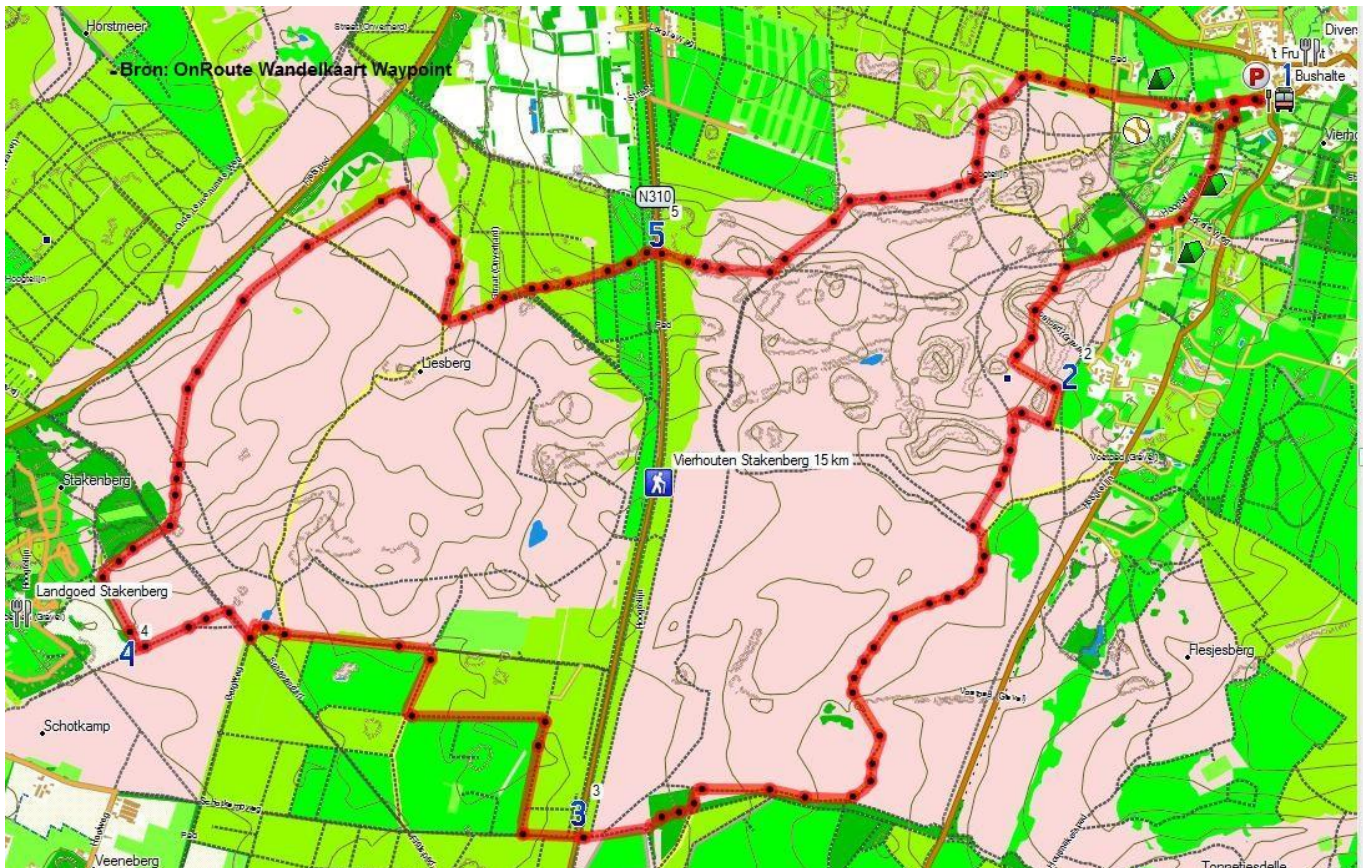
Horstmeer

-Bron: OnRoute Wandelkaart Waypoint

Divers

t Fru

P 1 Bushalte

Vierho

N310

5

5

Liesberg

2

2

Vierhouten Stakenberg 15 km

Stakenberg

Landgoed Stakenberg

4

4

Flesjesberg

Schotkamp

3

3

Veeneberg

Tonnetjesdelle